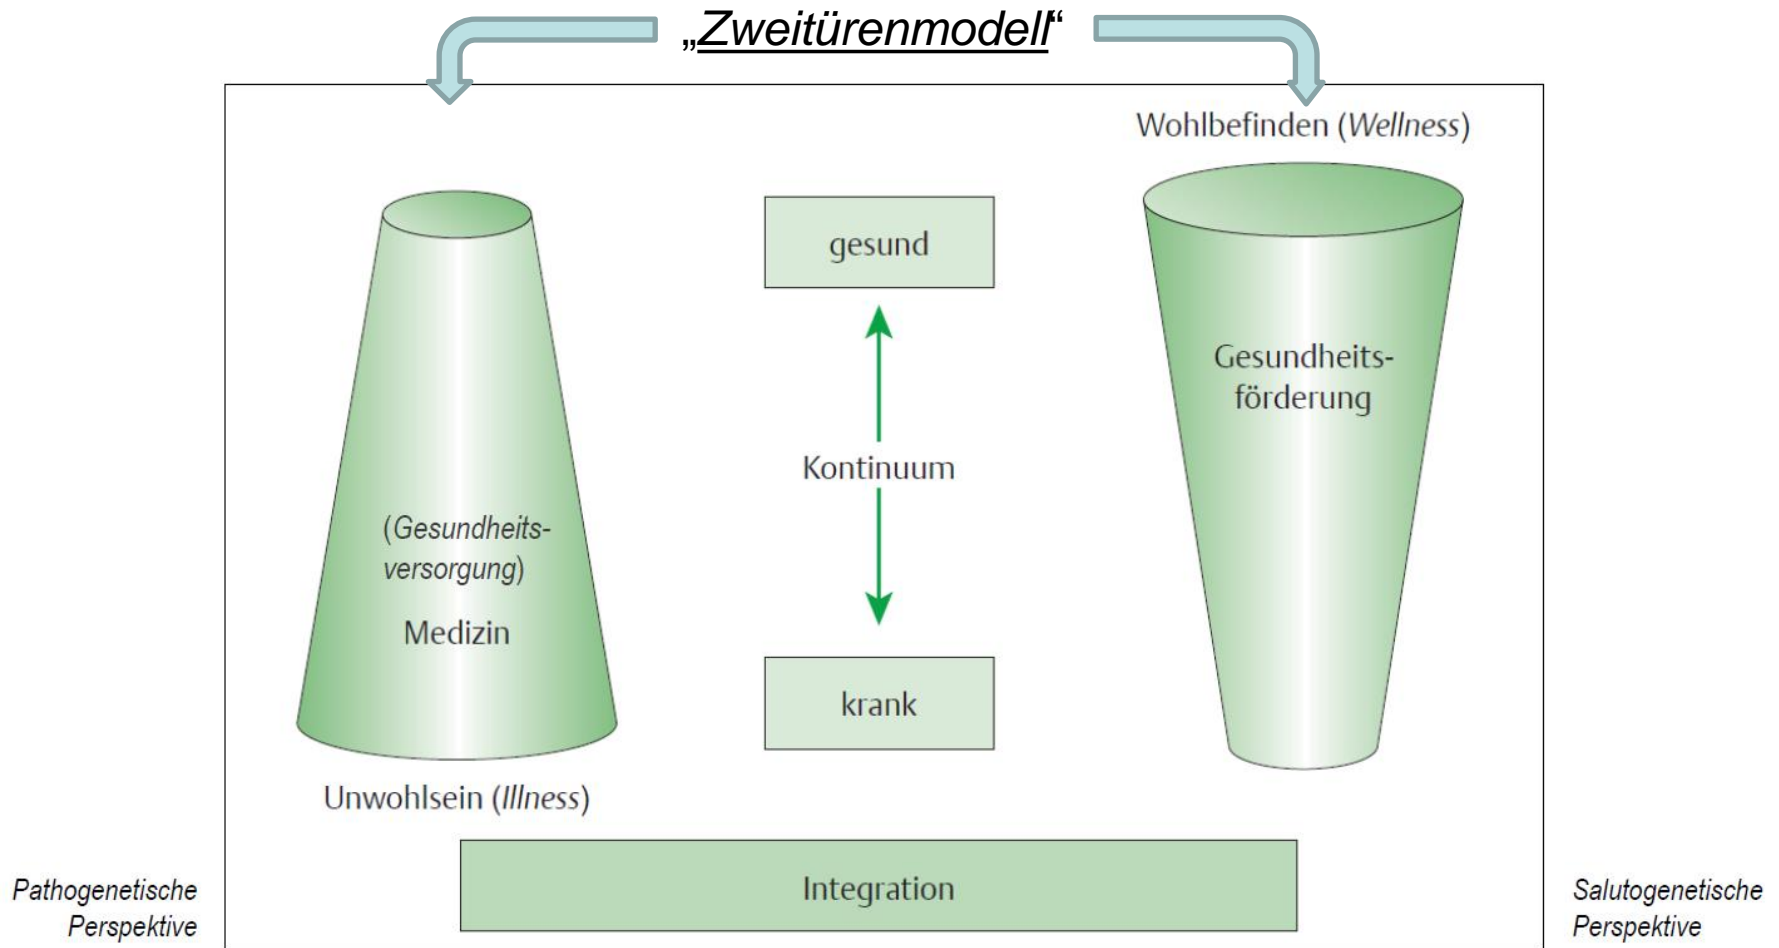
„Zweitürenmodell“

Wohlbefinden (Wellness)

gesund

Gesundheitsförderung

Kontinuum

(Gesundheitsversorgung)

Medizin

krank

Unwohlsein (Illness)

Pathogenetische Perspektive

Integration

Salutogenetische Perspektive